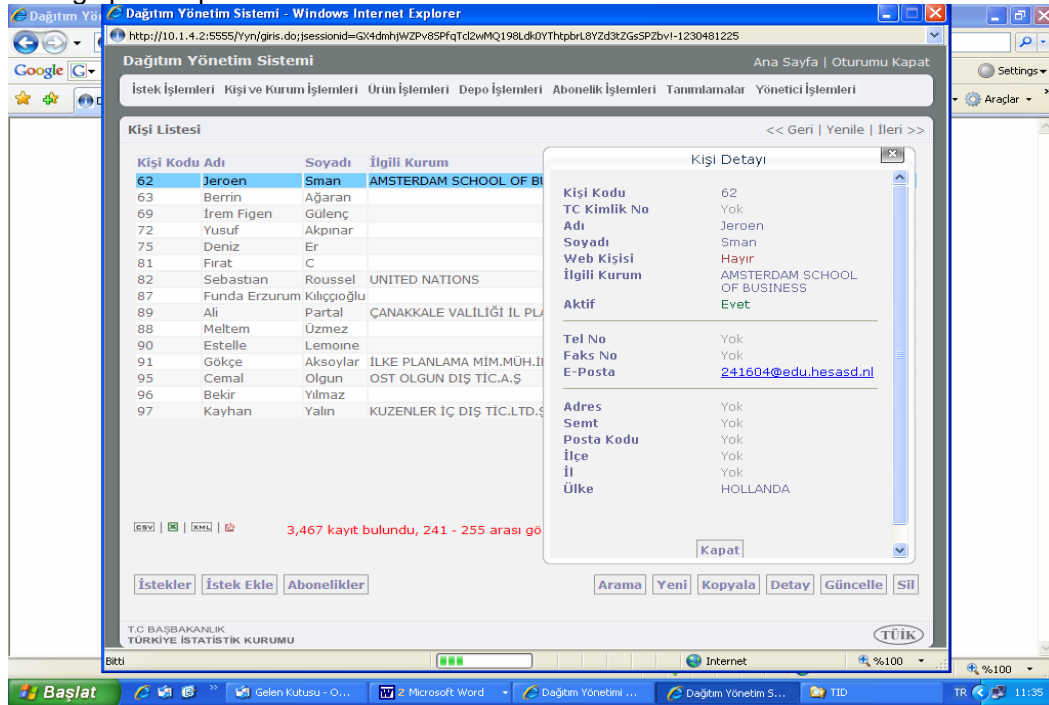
Dağıtım Yö
Dağıtım Yönetim Sistemi - Windows Internet Explorer
http://10.1.4.2:5555/Yyn/giris.do;jsessionid=GX4dmhjWZPv8SPfqTcl2wMQ198Ldk0YThtpbrL8YZd3tZGsSPZbv!-1230481225
Google
Settings
Araçlar

Dağıtım Yönetim Sistemi
Ana Sayfa | Oturumu Kapat

İstek İşlemleri Kişi ve Kurum İşlemleri Ürün İşlemleri Depo İşlemleri Abonelik İşlemleri Tanımlamalar Yönetici İşlemleri

Kişi Listesi
<< Geri | Yenile | İleri >>

| Kişi Kodu | Adı | Soyadı | İlgili Kurum |
|---|---|---|---|
| 62 | Jeroen | Sman | AMSTERDAM SCHOOL OF BU |
| 63 | Berrin | Ağaran | |
| 69 | İrem Figen | Gülenç | |
| 72 | Yusuf | Akpınar | |
| 75 | Deniz | Er | |
| 81 | Fırat | C | |
| 82 | Sebastian | Roussel | UNITED NATIONS |
| 87 | Funda Erzurum | Kılıççıoğlu | |
| 89 | Ali | Partal | ÇANAKKALE VALİLİĞİ İL PLA |
| 88 | Meltem | Üzmez | |
| 90 | Estelle | Lemoine | |
| 91 | Gökçe | Aksoylar | İLKE PLANLAMA MİM.MÜH.İ |
| 95 | Cemal | Olgun | OST OLGUN DIŞ TİC.A.Ş |
| 96 | Bekir | Yılmaz | |
| 97 | Kayhan | Yalın | KUZENLER İÇ DIŞ TİC.LTD.Ş |

Kişi Detayı
Kişi Kodu 62
TC Kimlik No Yok
Adı Jeroen
Soyadı Sman
Web Kişisi Hayır
İlgili Kurum AMSTERDAM SCHOOL OF BUSINESS
Aktif Evet
Tel No Yok
Faks No Yok
E-Posta 241604@edu.hesasd.nl
Adres Yok
Semt Yok
Posta Kodu Yok
İlçe Yok
İl Yok
Ülke HOLLANDA
Kapat

CSV | XML
3,467 kayıt bulundu, 241 - 255 arası gö

İstekler İstek Ekle Abonelikler
Arama Yeni Kopyala Detay Güncelle Sil

T.C BAŞBAKANLIK
TÜRKİYE İSTATİSTİK KURUMU
TÜİK

Bitti
Internet
%100
%100
Başlat
Gelen Kutusu - O...
2 Microsoft Word
Dağıtım Yönetimi ...
Dağıtım Yönetim S...
TID
TR
11:35